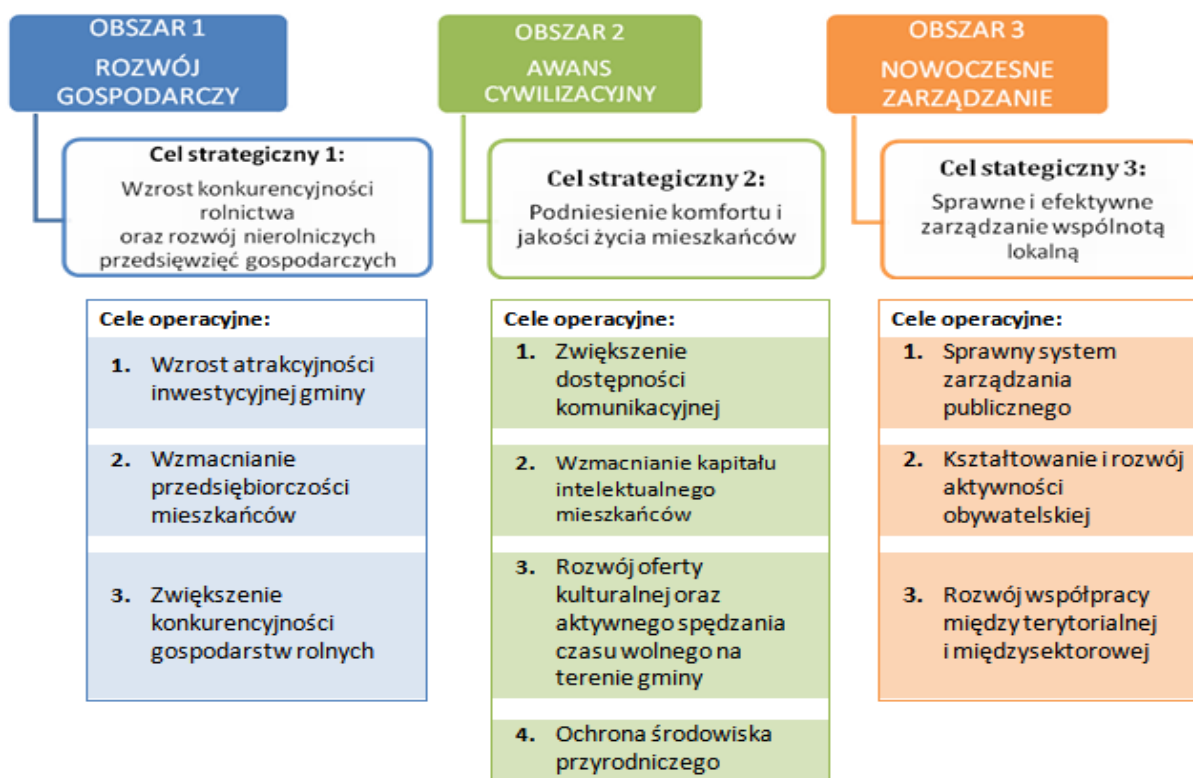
OBSZAR 1
ROZWÓJ GOSPODARCZY

Cel strategiczny 1:
Wzrost konkurencyjności rolnictwa oraz rozwój nierolniczych przedsięwzięć gospodarczych

Cele operacyjne:
1. Wzrost atrakcyjności inwestycyjnej gminy
2. Wzmacnianie przedsiębiorczości mieszkańców
3. Zwiększenie konkurencyjności gospodarstw rolnych

OBSZAR 2
AWANS CYWILIZACYJNY

Cel strategiczny 2:
Podniesienie komfortu i jakości życia mieszkańców

Cele operacyjne:
1. Zwiększenie dostępności komunikacyjnej
2. Wzmacnianie kapitału intelektualnego mieszkańców
3. Rozwój oferty kulturalnej oraz aktywnego spędzania czasu wolnego na terenie gminy
4. Ochrona środowiska przyrodniczego

OBSZAR 3
NOWOCZESNE ZARZĄDZANIE

Cel stategiczny 3:
Sprawne i efektywne zarządzanie wspólnotą lokalną

Cele operacyjne:
1. Sprawny system zarządzania publicznego
2. Kształtowanie i rozwój aktywności obywatelskiej
3. Rozwój współpracy między terytorialnej i międzysektorowej